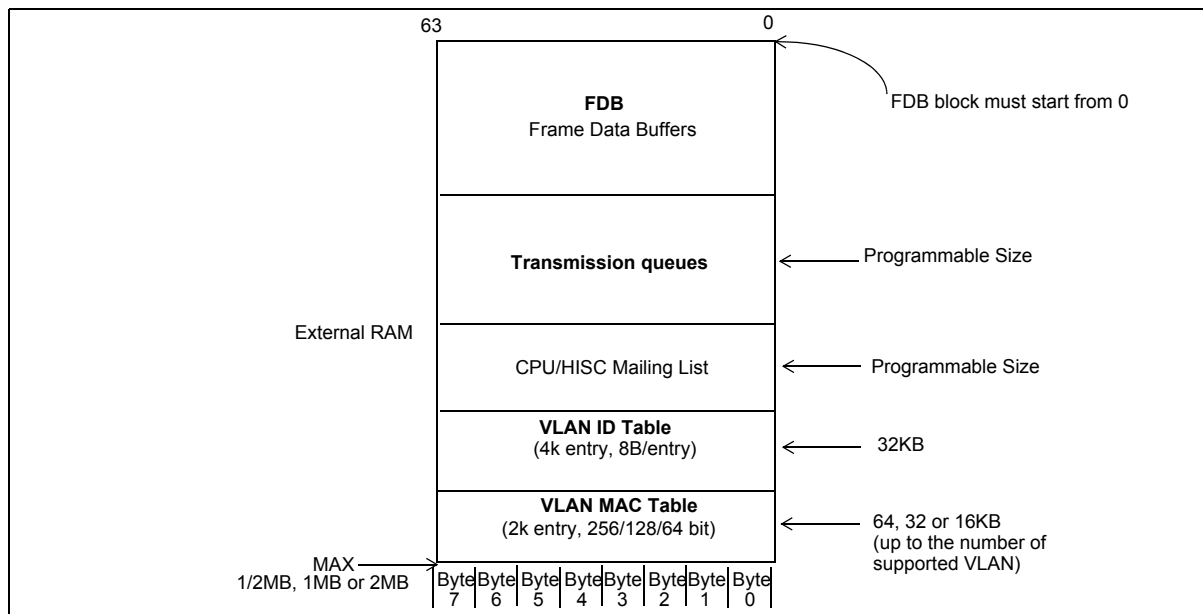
63
0

**FDB**
Frame Data Buffers

FDB block must start from 0

**Transmission queues**

Programmable Size

External RAM

CPU/HISC Mailing List

Programmable Size

**VLAN ID Table**
(4k entry, 8B/entry)

32KB

**VLAN MAC Table**
(2k entry, 256/128/64 bit)

64, 32 or 16KB
(up to the number of supported VLAN)

MAX
1/2MB, 1MB or 2MB

| Byte 7 | Byte 6 | Byte 5 | Byte 4 | Byte 3 | Byte 2 | Byte 1 | Byte 0 |
|---|---|---|---|---|---|---|---|